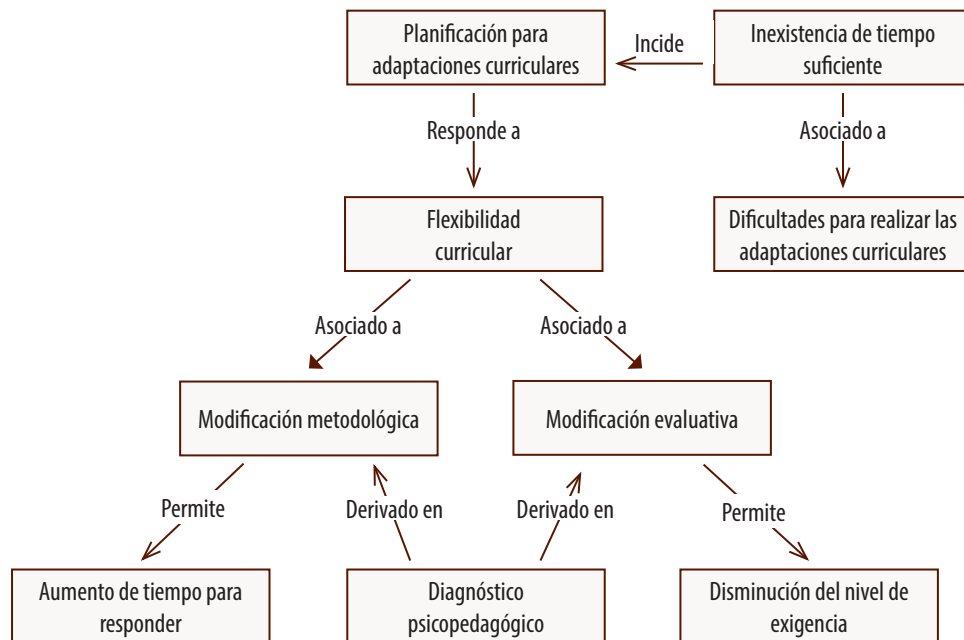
Planificación para adaptaciones curriculares

Incide

Inexistencia de tiempo suficiente

Responde a

Asociado a

Flexibilidad curricular

Dificultades para realizar las adaptaciones curriculares

Asociado a

Asociado a

Modificación metodológica

Modificación evaluativa

Permite

Derivado en

Derivado en

Permite

Aumento de tiempo para responder

Diagnóstico psicopedagógico

Disminución del nivel de exigencia